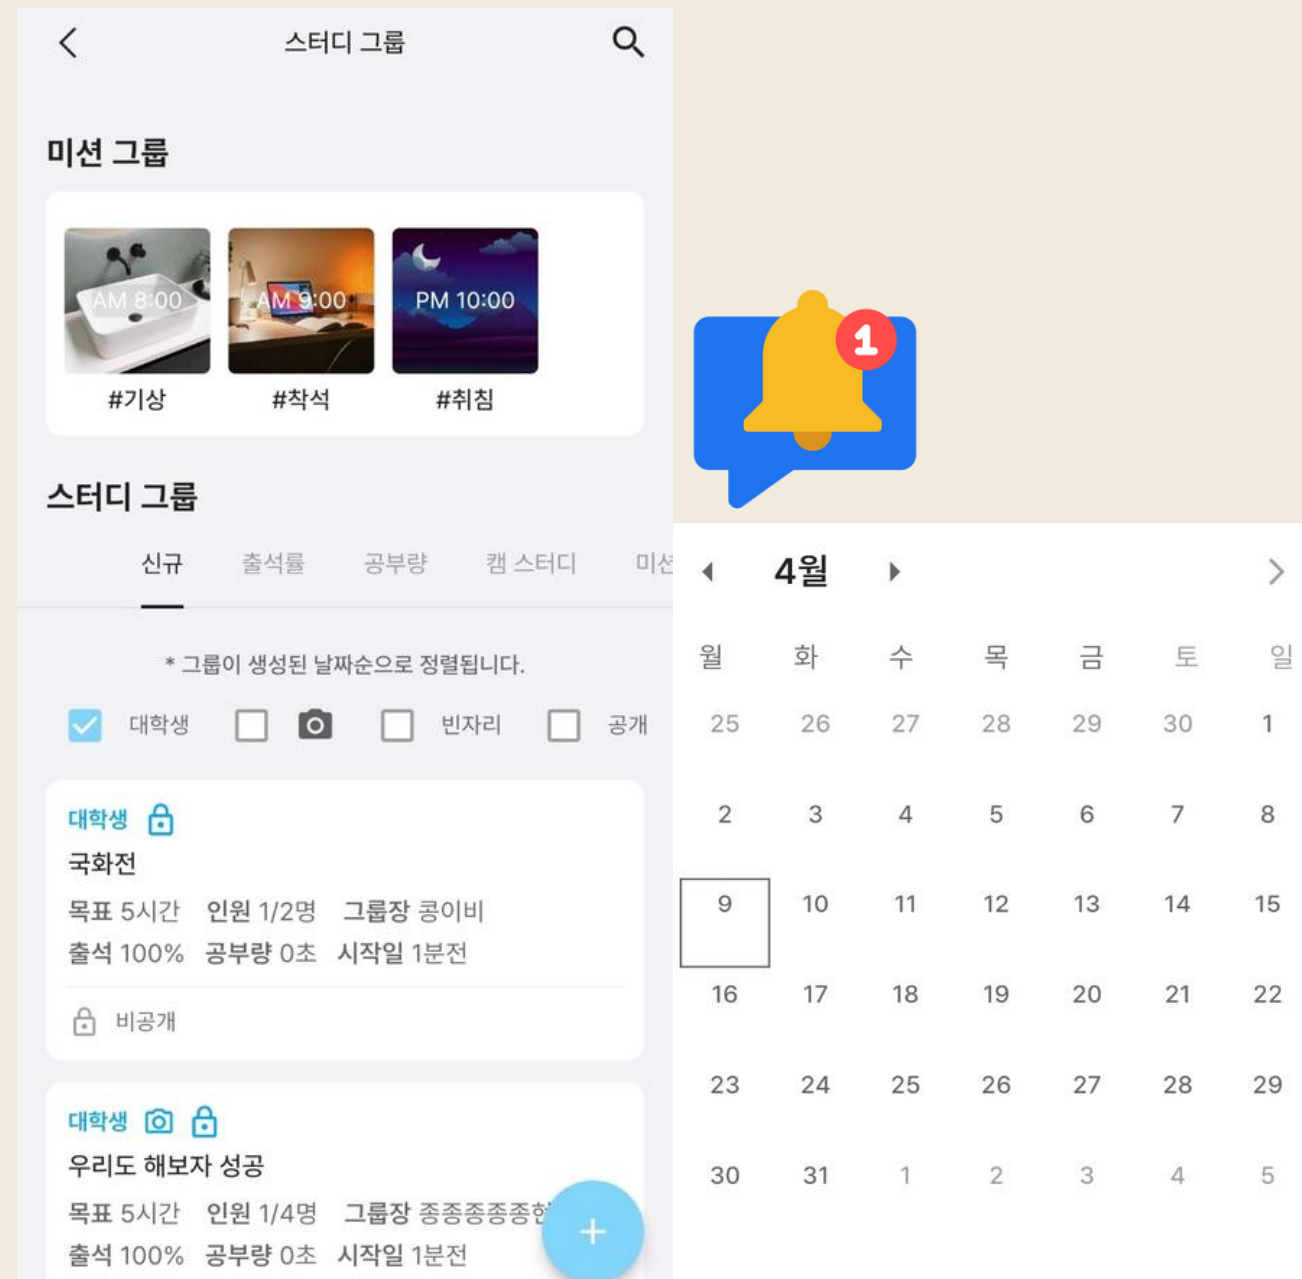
스터디 그룹

미션 그룹

AM 8:00
#기상

AM 9:00
#착석

PM 10:00
#취침

스터디 그룹

신규 출석률 공부량 캠 스터디 미션

* 그룹이 생성된 날짜순으로 정렬됩니다.

대학생 빈자리 공개

대학생
국화전
목표 5시간 인원 1/2명 그룹장 콩이비
출석 100% 공부량 0초 시작일 1분전
비공개

대학생
우리도 해보자 성공
목표 5시간 인원 1/4명 그룹장 종종종종종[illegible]
출석 100% 공부량 0초 시작일 1분전

+

1

4월

| 월 | 화 | 수 | 목 | 금 | 토 | 일 |
|---|---|---|---|---|---|---|
| 25 | 26 | 27 | 28 | 29 | 30 | 1 |
| 2 | 3 | 4 | 5 | 6 | 7 | 8 |
| 9 | 10 | 11 | 12 | 13 | 14 | 15 |
| 16 | 17 | 18 | 19 | 20 | 21 | 22 |
| 23 | 24 | 25 | 26 | 27 | 28 | 29 |
| 30 | 31 | 1 | 2 | 3 | 4 | 5 |